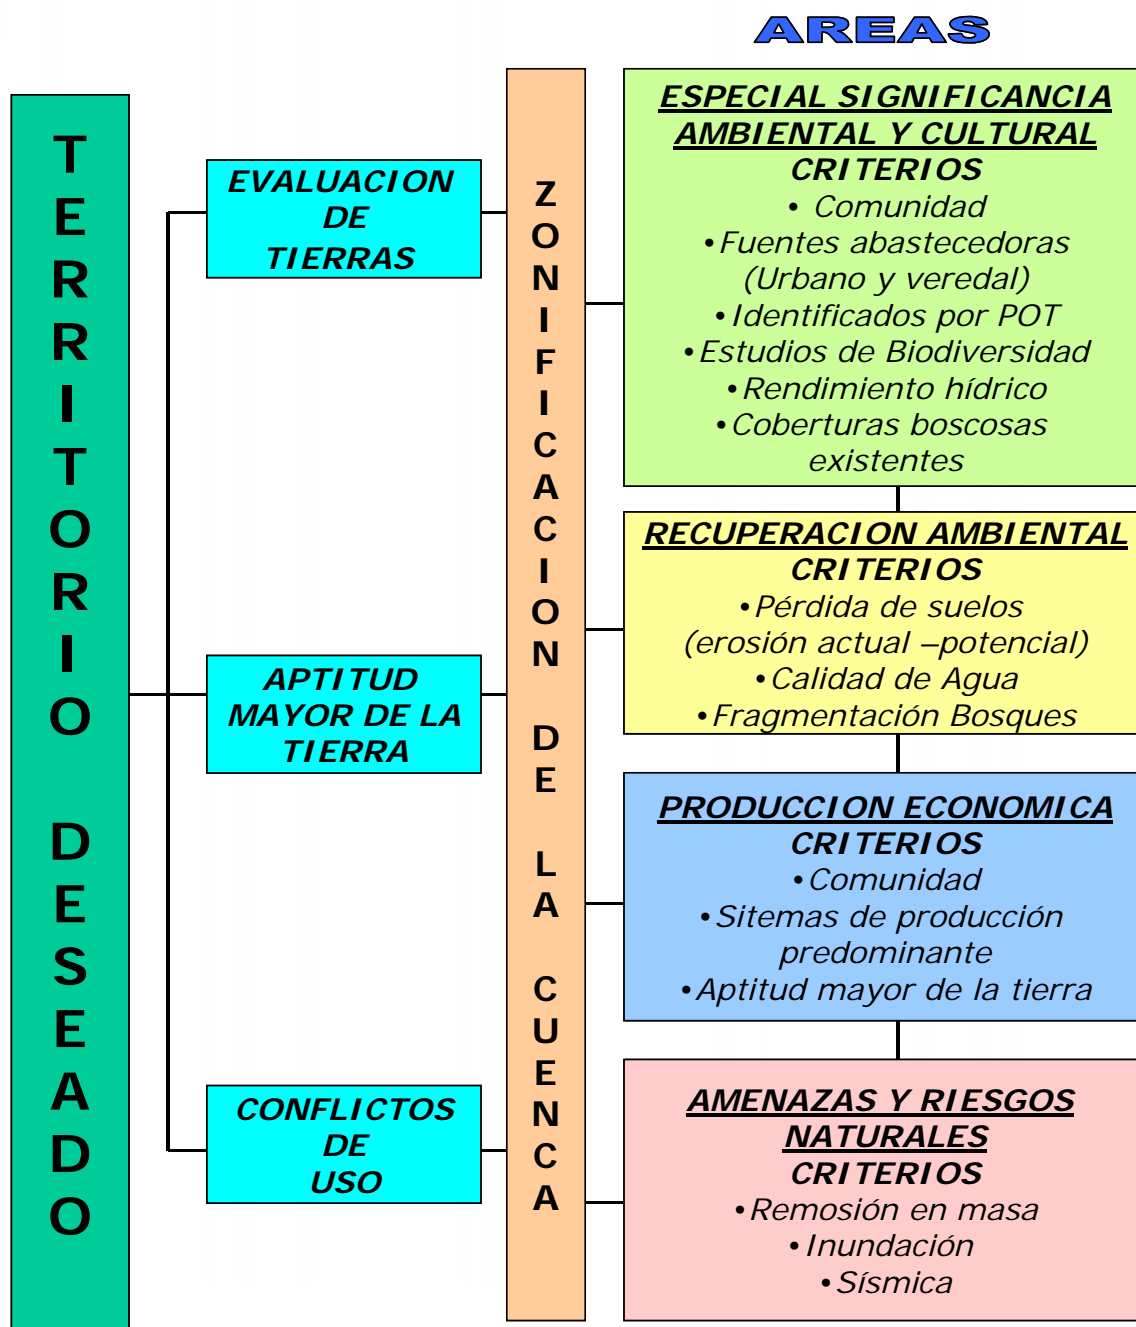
AREAS

TERRITORIO DESEADO

EVALUACION DE TIERRAS

APTITUD MAYOR DE LA TIERRA

CONFLICTOS DE USO

ZONIFICACION DE LA CUENCA

ESPECIAL SIGNIFICANCIA AMBIENTAL Y CULTURAL
CRITERIOS
• Comunidad
• Fuentes abastecedoras (Urbano y veredal)
• Identificados por POT
• Estudios de Biodiversidad
• Rendimiento hídrico
• Coberturas boscosas existentes

RECUPERACION AMBIENTAL
CRITERIOS
• Pérdida de suelos (erosión actual –potencial)
• Calidad de Agua
• Fragmentación Bosques

PRODUCCION ECONOMICA
CRITERIOS
• Comunidad
• Sitemas de producción predominante
• Aptitud mayor de la tierra

AMENAZAS Y RIESGOS NATURALES
CRITERIOS
• Remosión en masa
• Inundación
• Sísmica